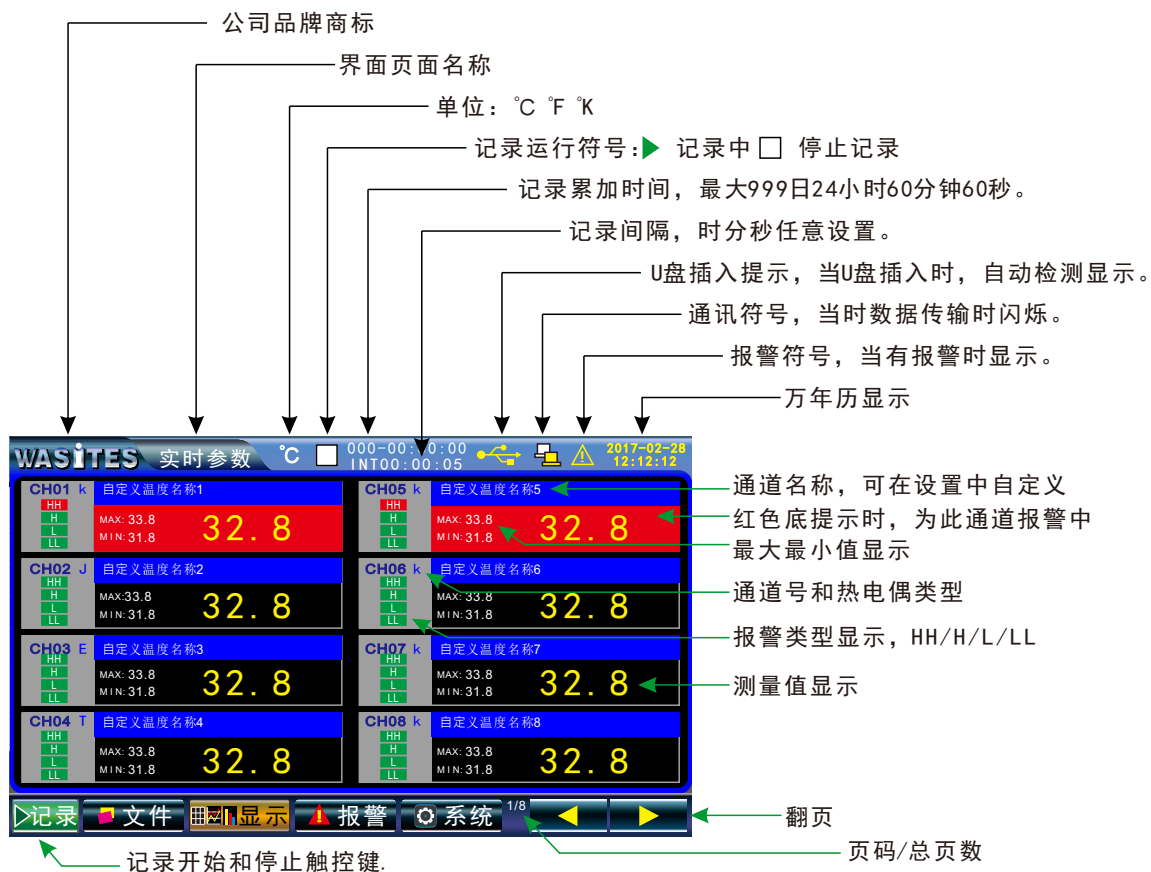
公司品牌商标
界面页面名称
单位：℃ ℉ ℃K
记录运行符号:▶ 记录中 □ 停止记录
记录累加时间，最大999日24小时60分钟60秒。
记录间隔，时分秒任意设置。
U盘插入提示，当U盘插入时，自动检测显示。
通讯符号，当时数据传输时闪烁。
报警符号，当有报警时显示。
万年历显示

WASITES 实时参数 ℃ □ 000-00:00:00 INT00:00:05 2017-02-28 12:12:12

CH01 k 自定义温度名称1 HH H L LL MAX: 33.8 MIN: 31.8 32.8
CH05 k 自定义温度名称5 HH H L LL MAX: 33.8 MIN: 31.8 32.8
CH02 J 自定义温度名称2 HH H L LL MAX:33.8 MIN: 31.8 32.8
CH06 k 自定义温度名称6 HH H L LL MAX: 33.8 MIN: 31.8 32.8
CH03 E 自定义温度名称3 HH H L LL MAX: 33.8 MIN: 31.8 32.8
CH07 k 自定义温度名称7 HH H L LL MAX: 33.8 MIN: 31.8 32.8
CH04 T 自定义温度名称4 HH H L LL MAX: 33.8 MIN: 31.8 32.8
CH08 k 自定义温度名称8 HH H L LL MAX: 33.8 MIN: 31.8 32.8

通道名称，可在设置中自定义
红色底提示时，为此通道报警中
最大最小值显示
通道号和热电偶类型
报警类型显示，HH/H/L/LL
测量值显示

记录 文件 显示 报警 系统 1/8 ◀ ▶
翻页
页码/总页数
记录开始和停止触控键.